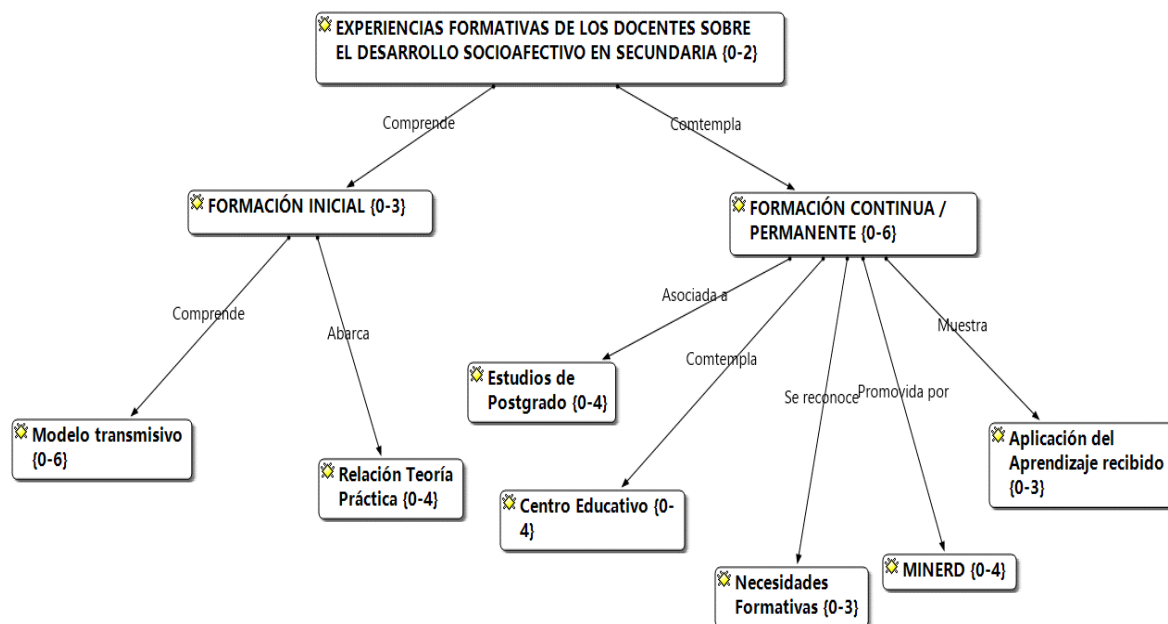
EXPERIENCIAS FORMATIVAS DE LOS DOCENTES SOBRE EL DESARROLLO SOCIOAFECTIVO EN SECUNDARIA {0-2}

Comprende

Comtempla

FORMACIÓN INICIAL {0-3}

FORMACIÓN CONTINUA / PERMANENTE {0-6}

Comprende

Abarca

Asociada a

Comtempla

Se reconoce

Promovida por

Muestra

Modelo transmisivo {0-6}

Relación Teoría Práctica {0-4}

Estudios de Postgrado {0-4}

Centro Educativo {0-4}

Necesidades Formativas {0-3}

MINERD {0-4}

Aplicación del Aprendizaje recibido {0-3}